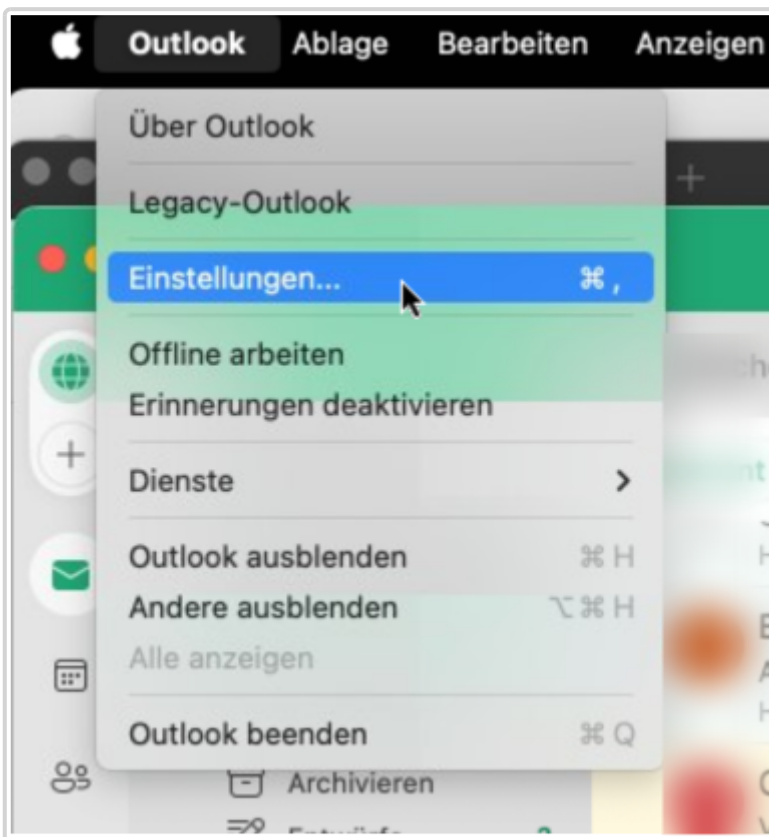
Outlook Ablage Bearbeiten Anzeigen

Über Outlook

Legacy-Outlook

Einstellungen... ⌘ ,

Offline arbeiten
Erinnerungen deaktivieren

Dienste >

Outlook ausblenden ⌘ H
Andere ausblenden ⌥ ⌘ H
Alle anzeigen

Outlook beenden ⌘ Q

Archivieren